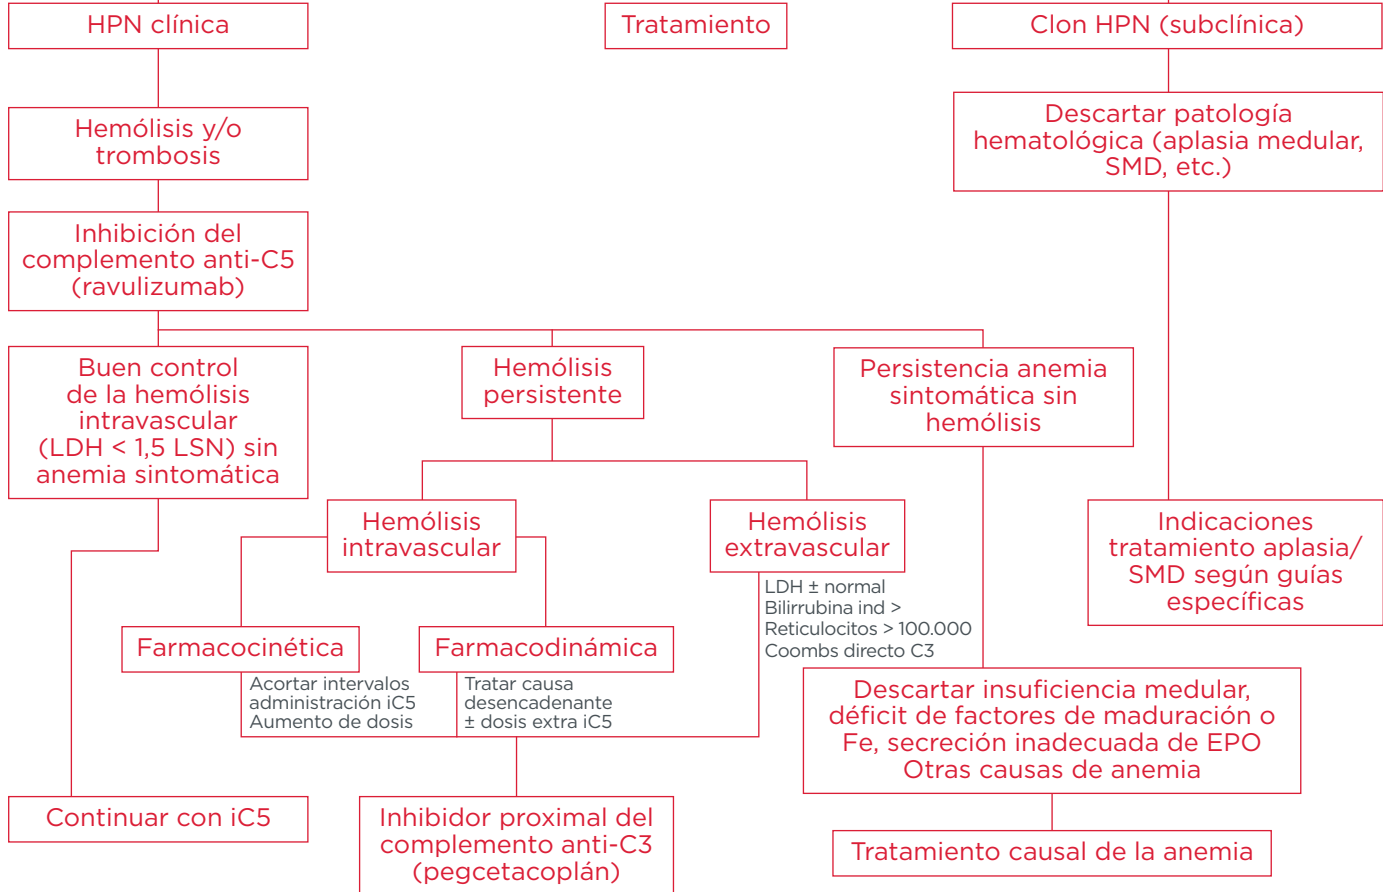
HPN clínica

Tratamiento

Clon HPN (subclínica)

Hemólisis y/o trombosis

Descartar patología hematológica (aplasia medular, SMD, etc.)

Inhibición del complemento anti-C5 (ravulizumab)

Buen control de la hemólisis intravascular (LDH < 1,5 LSN) sin anemia sintomática

Hemólisis persistente

Persistencia anemia sintomática sin hemólisis

Hemólisis intravascular

Hemólisis extravascular

LDH ± normal
Bilirrubina ind >
Reticulocitos > 100.000
Coombs directo C3

Indicaciones tratamiento aplasia/ SMD según guías específicas

Farmacocinética

Farmacodinámica

Acortar intervalos administración iC5
Aumento de dosis

Tratar causa desencadenante
± dosis extra iC5

Descartar insuficiencia medular, déficit de factores de maduración o Fe, secreción inadecuada de EPO
Otras causas de anemia

Continuar con iC5

Inhibidor proximal del complemento anti-C3 (pegcetacoplán)

Tratamiento causal de la anemia